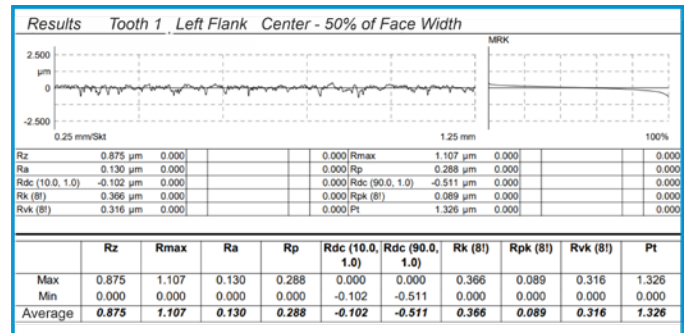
Results Tooth 1 Left Flank Center - 50% of Face Width

2.500
µm
0
-2.500
0.25 mm/Skt
1.25 mm
MRK
100%

| | | | | | | | | | | |
|---|---|---|---|---|---|---|---|---|---|---|
| Rz | 0.875 µm | 0.000 | | | 0.000 | Rmax | 1.107 µm | 0.000 | | 0.000 |
| Ra | 0.130 µm | 0.000 | | | 0.000 | Rp | 0.288 µm | 0.000 | | 0.000 |
| Rdc (10.0, 1.0) | -0.102 µm | 0.000 | | | 0.000 | Rdc (90.0, 1.0) | -0.511 µm | 0.000 | | 0.000 |
| Rk (8!) | 0.366 µm | 0.000 | | | 0.000 | Rpk (8!) | 0.089 µm | 0.000 | | 0.000 |
| Rvk (8!) | 0.316 µm | 0.000 | | | 0.000 | Pt | 1.326 µm | 0.000 | | 0.000 |

| | Rz | Rmax | Ra | Rp | Rdc (10.0, 1.0) | Rdc (90.0, 1.0) | Rk (8!) | Rpk (8!) | Rvk (8!) | Pt |
|---|---|---|---|---|---|---|---|---|---|---|
| Max | 0.875 | 1.107 | 0.130 | 0.288 | 0.000 | 0.000 | 0.366 | 0.089 | 0.316 | 1.326 |
| Min | 0.000 | 0.000 | 0.000 | 0.000 | -0.102 | -0.511 | 0.000 | 0.000 | 0.000 | 0.000 |
| Average | 0.875 | 1.107 | 0.130 | 0.288 | -0.102 | -0.511 | 0.366 | 0.089 | 0.316 | 1.326 |